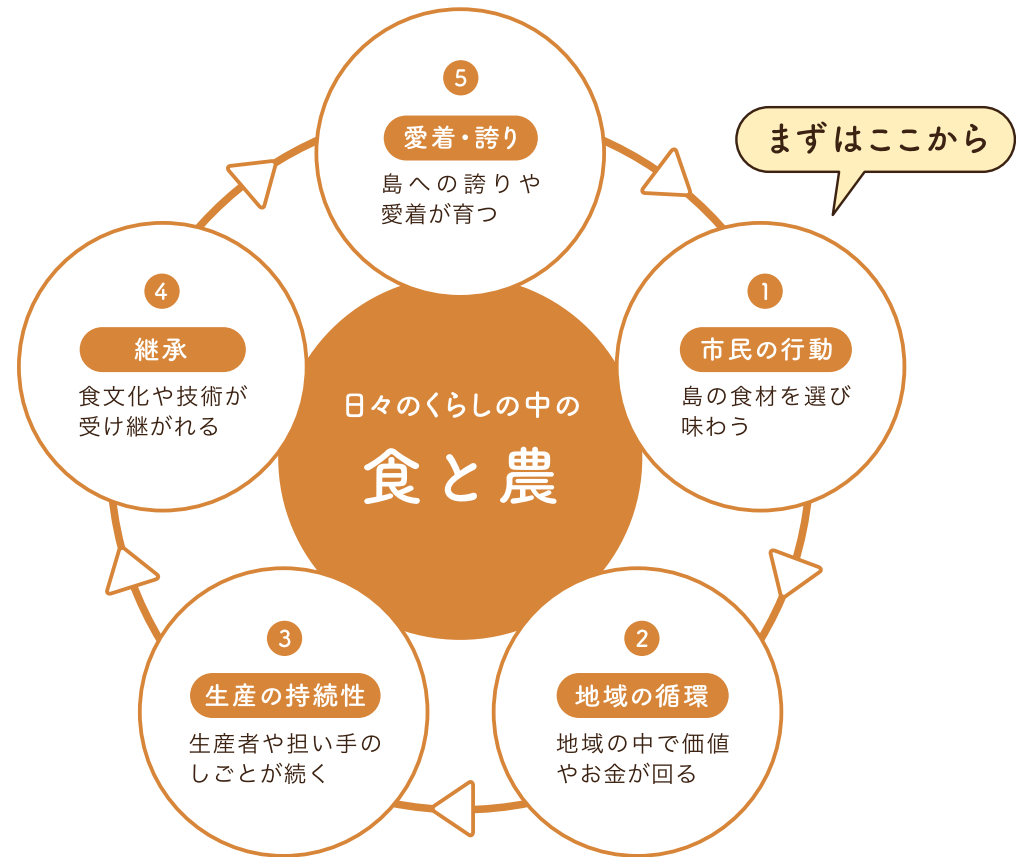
5
愛着・誇り
島への誇りや愛着が育つ

まずはここから

1
市民の行動
島の食材を選び味わう

日々のくらしの中の
食と農

4
継承
食文化や技術が受け継がれる

3
生産の持続性
生産者や担い手のしごとが続く

2
地域の循環
地域の中で価値やお金が回る